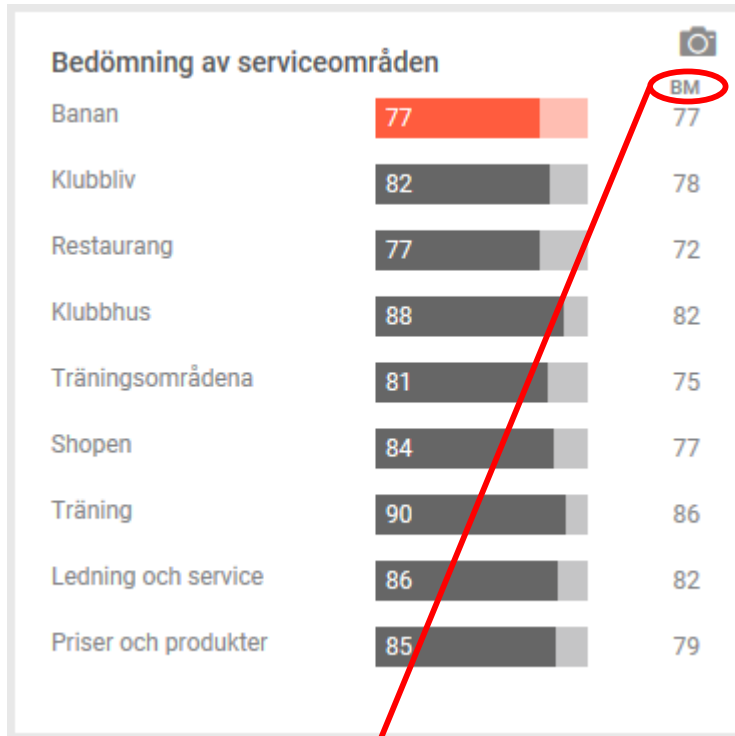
Bedömning av serviceområden

BM

| | | |
|---|---|---|
| Banan | 77 | 77 |
| Klubbliv | 82 | 78 |
| Restaurang | 77 | 72 |
| Klubbhus | 88 | 82 |
| Träningsområdena | 81 | 75 |
| Shopen | 84 | 77 |
| Träning | 90 | 86 |
| Ledning och service | 86 | 82 |
| Priser och produkter | 85 | 79 |